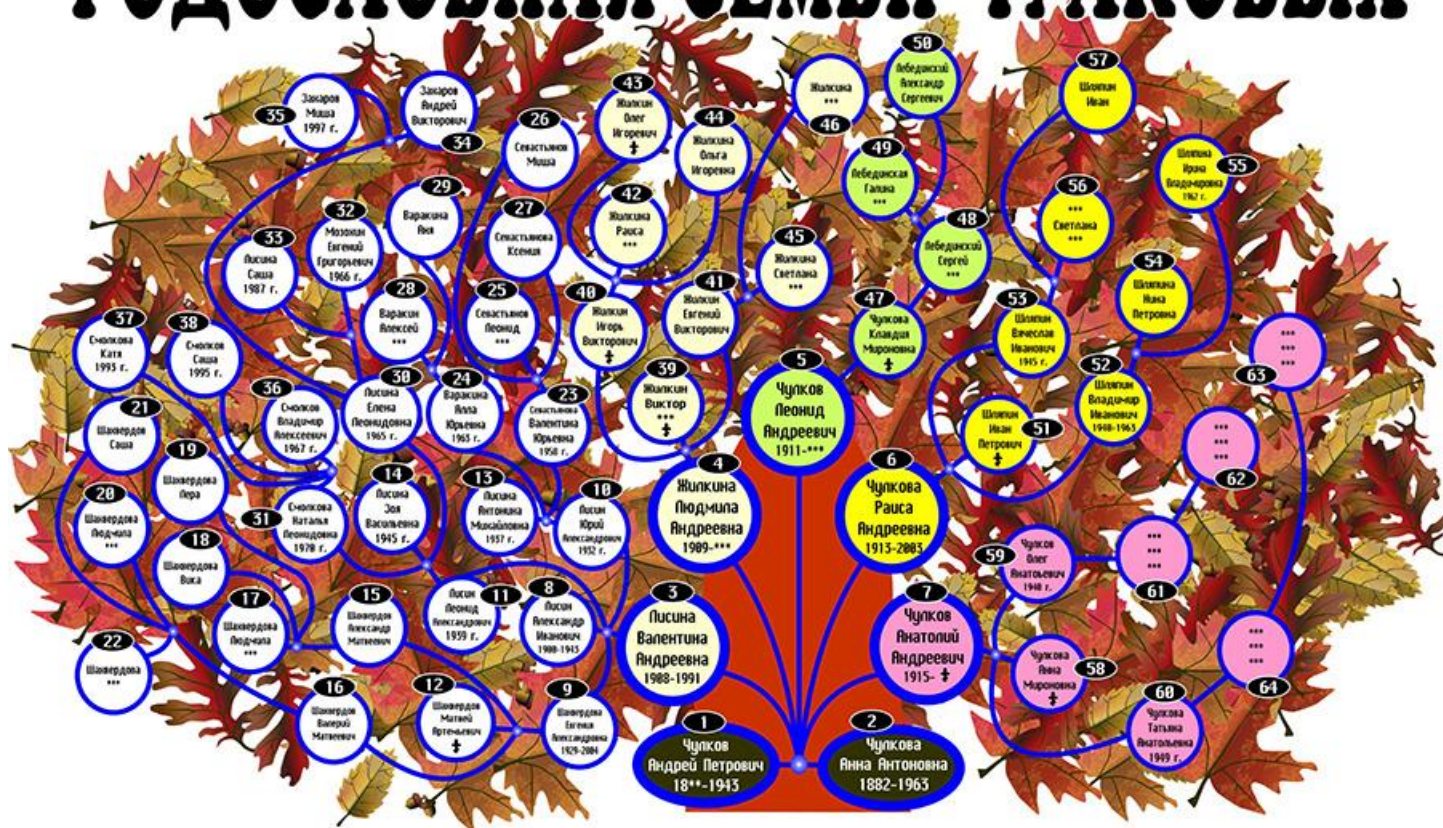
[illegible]

35 Захаров Миша 1997 г.
Захаров Андрей Викторович 34
26 Севастьянов Миша
43 Жилкин Олег Игоревич ✝
44 Жилкина Ольга Игоревна
Жилкина *** 46
50 Лебединский Александр Сергеевич
57 Шляпин Иван
49 Лебединская Галина ***
Шляпина Ирина Владимировна 1967 г. 55
56 *** Светлана ***
29 Варакина Аня
32 Мозохин Евгений Григорьевич 1966 г.
27 Севастьянова Ксения
42 Жилкина Раиса ***
45 Жилкина Светлана ***
48 Лебединский Сергей ***
33 Лисина Саша 1987 г.
54 Шляпина Нина Петровна
28 Варакин Алексей ***
25 Севастьянов Леонид ***
40 Жилкин Игорь Викторович ✝
41 Жилкин Евгений Викторович
47 Чулкова Клавдия Мироновна ✝
53 Шляпин Вячеслав Иванович 1945 г.
37 Смолкова Катя 1993 г.
38 Смолков Саша 1995 г.
5 Чулков Леонид Андреевич 1911-***
*** *** ***
63
52 Шляпин Владимир Иванович 1948-1963
39 Жилкин Виктор ***
36 Смолков Владимир Алексеевич 1967 г.
30 Лисина Елена Леонидовна 1965 г.
24 Варакина Алла Юрьевна 1963 г.
23 Севастьянова Валентина Юрьевна 1958 г.
21 Шавердов Саша
Шляпин Иван Петрович ✝ 51
*** *** *** 62
19 Шавердова Лера
14 Лисина Зоя Васильевна 1945 г.
13 Лисина Антонина Михайловна 1957 г.
10 Лисин Юрий Александрович 1952 г.
4 Жилкина Людмила Андреевна 1909-***
6 Чулкова Раиса Андреевна 1913-2003
20 Шавердова Людмила ***
31 Смолкова Наталья Леонидовна 1970 г.
59 Чулков Олег Анатольевич 1948 г.
*** *** *** 61
18 Шавердова Вика
17 Шавердова Людмила ***
15 Шавердов Александр Матвеевич
Лисин Леонид Александрович 1959 г. 11
8 Лисин Александр Иванович 1900-1943
3 Лисина Валентина Андреевна 1908-1991
7 Чулков Анатолий Андреевич 1915- ✝
Чулкова Анна Мироновна ✝ 58
*** *** *** 64
22 Шавердова ***
16 Шавердов Валерий Матвеевич
12 Шавердов Матвей Артемьевич ✝
9 Шавердова Евгения Александровна 1929-2004
60 Чулкова Татьяна Анатольевна 1949 г.
1 Чулков Андрей Петрович 18**-1943
2 Чулкова Анна Антоновна 1882-1963